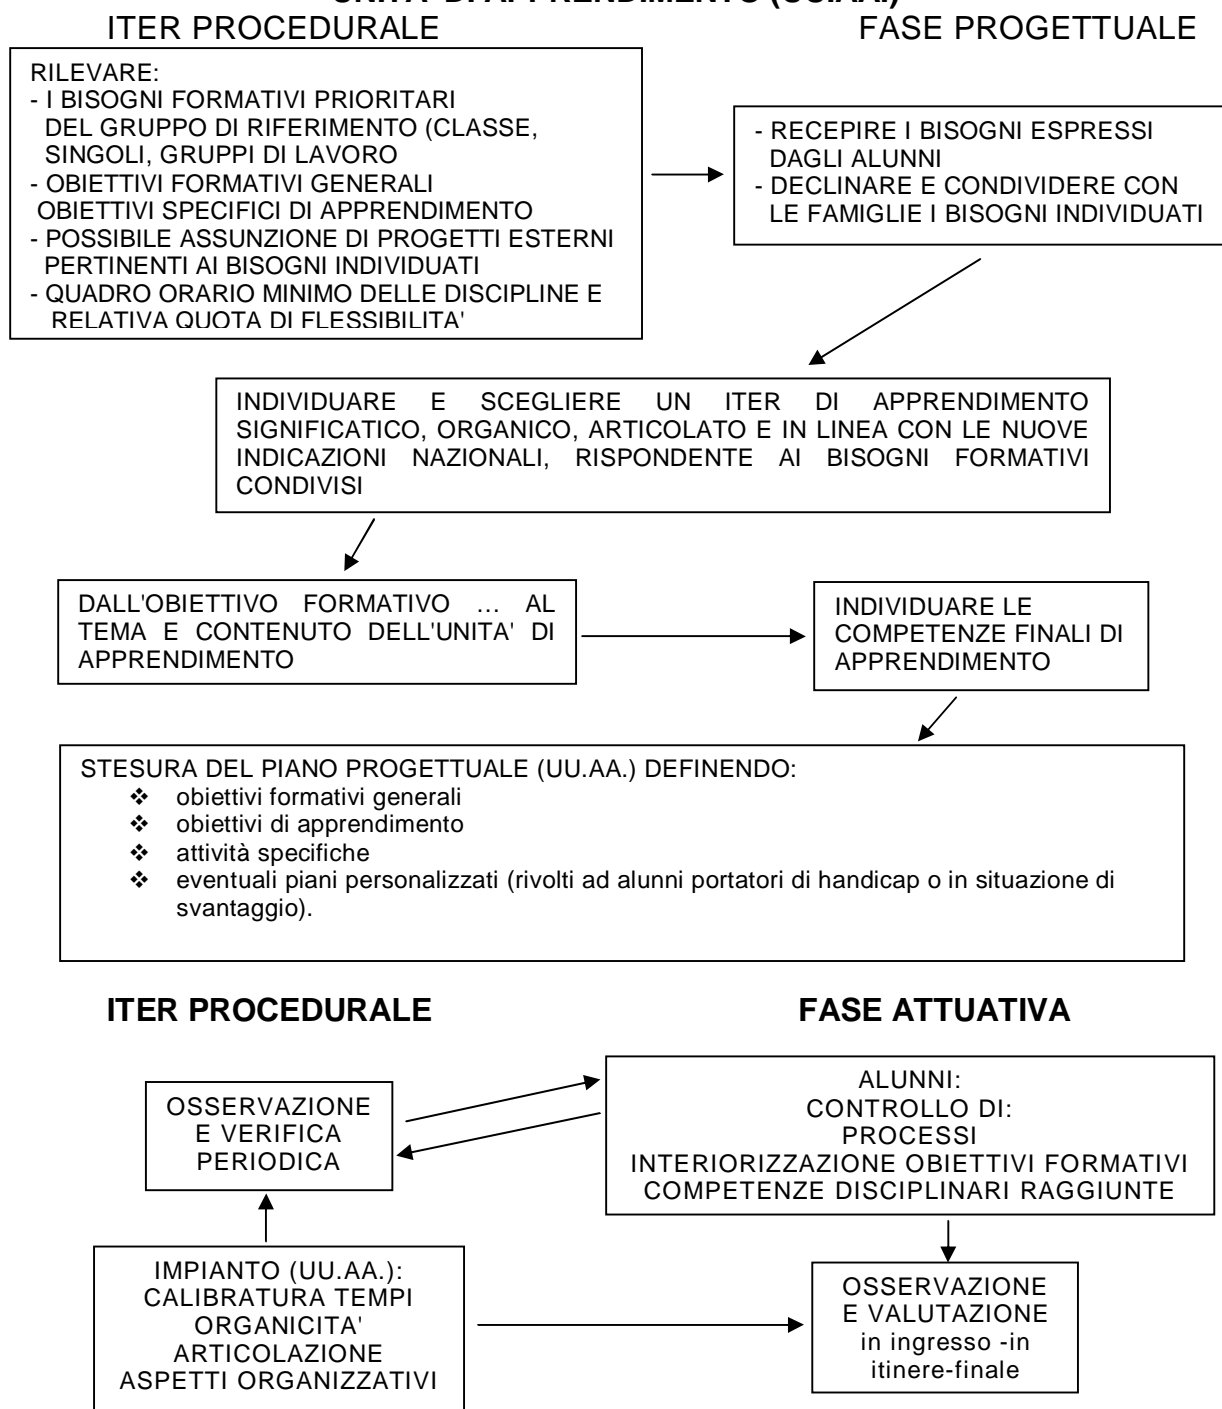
UNITA' DI APPRENDIMENTO (UU.AA.)
ITER PROCEDURALE FASE PROGETTUALE

RILEVARE:
- I BISOGNI FORMATIVI PRIORITARI DEL GRUPPO DI RIFERIMENTO (CLASSE, SINGOLI, GRUPPI DI LAVORO
- OBIETTIVI FORMATIVI GENERALI OBIETTIVI SPECIFICI DI APPRENDIMENTO
- POSSIBILE ASSUNZIONE DI PROGETTI ESTERNI PERTINENTI AI BISOGNI INDIVIDUATI
- QUADRO ORARIO MINIMO DELLE DISCIPLINE E RELATIVA QUOTA DI FLESSIBILITA'

- RECEPIRE I BISOGNI ESPRESSI DAGLI ALUNNI
- DECLINARE E CONDIVIDERE CON LE FAMIGLIE I BISOGNI INDIVIDUATI

INDIVIDUARE E SCEGLIERE UN ITER DI APPRENDIMENTO SIGNIFICATICO, ORGANICO, ARTICOLATO E IN LINEA CON LE NUOVE INDICAZIONI NAZIONALI, RISPONDENTE AI BISOGNI FORMATIVI CONDIVISI

DALL'OBIETTIVO FORMATIVO … AL TEMA E CONTENUTO DELL'UNITA' DI APPRENDIMENTO

INDIVIDUARE LE COMPETENZE FINALI DI APPRENDIMENTO

STESURA DEL PIANO PROGETTUALE (UU.AA.) DEFINENDO:
❖ obiettivi formativi generali
❖ obiettivi di apprendimento
❖ attività specifiche
❖ eventuali piani personalizzati (rivolti ad alunni portatori di handicap o in situazione di svantaggio).

ITER PROCEDURALE FASE ATTUATIVA

OSSERVAZIONE E VERIFICA PERIODICA

ALUNNI:
CONTROLLO DI:
PROCESSI
INTERIORIZZAZIONE OBIETTIVI FORMATIVI
COMPETENZE DISCIPLINARI RAGGIUNTE

IMPIANTO (UU.AA.):
CALIBRATURA TEMPI
ORGANICITA'
ARTICOLAZIONE
ASPETTI ORGANIZZATIVI

OSSERVAZIONE E VALUTAZIONE in ingresso -in itinere-finale